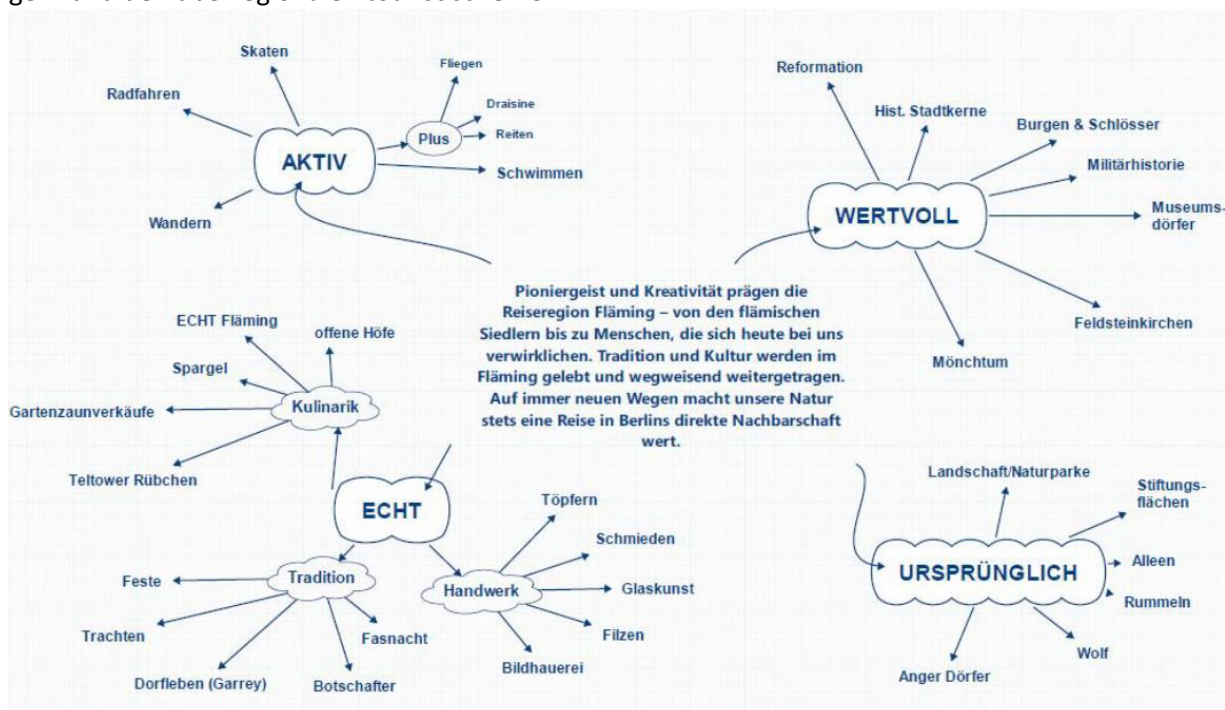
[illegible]

AKTIV
Skaten
Radfahren
Plus
Fliegen
Draisine
Reiten
Schwimmen
Wandern

WERTVOLL
Reformation
Hist. Stadtkerne
Burgen & Schlösser
Militärhistorie
Museumsdörfer
Feldsteinkirchen
Mönchtum

Pioniergeist und Kreativität prägen die Reiseregion Fläming – von den flämischen Siedlern bis zu Menschen, die sich heute bei uns verwirklichen. Tradition und Kultur werden im Fläming gelebt und wegweisend weitergetragen. Auf immer neuen Wegen macht unsere Natur stets eine Reise in Berlins direkte Nachbarschaft wert.

ECHT
Kulinarik
ECHT Fläming
offene Höfe
Spargel
Gartenzaunverkäufe
Teltower Rübchen
Tradition
Feste
Trachten
Dorfleben (Garrey)
Botschafter
Fasnacht
Handwerk
Töpfern
Schmieden
Glaskunst
Filzen
Bildhauerei

URSPRÜNGLICH
Landschaft/Naturparke
Stiftungsflächen
Alleen
Rummeln
Wolf
Anger Dörfer